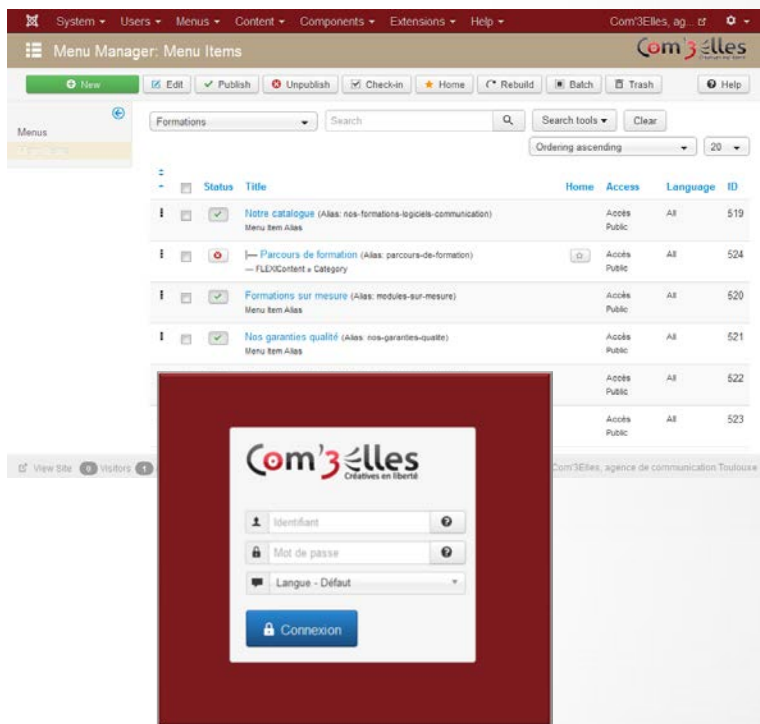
System ▾ Users ▾ Menus ▾ Content ▾ Components ▾ Extensions ▾ Help ▾

Com'3Elles, ag...

Menu Manager: Menu Items

Com'3Elles

New | Edit | Publish | Unpublish | Check-in | Home | Rebuild | Batch | Trash | Help

Menus

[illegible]

Formations

Search

Search tools ▾

Clear

Ordering ascending

20

| | | Status | Title | Home | Access | Language | ID |
|---|---|---|---|---|---|---|---|
| | | ✓ | Notre catalogue (Alias: nos-formations-logiciels-communication) Menu Item Alias | | Accès Public | All | 519 |
| | | | \|— Parcours de formation (Alias: parcours-de-formation) — FLEXIContent » Category | | Accès Public | All | 524 |
| | | ✓ | Formations sur mesure (Alias: modules-sur-mesure) Menu Item Alias | | Accès Public | All | 520 |
| | | ✓ | Nos garanties qualité (Alias: nos-garanties-qualite) Menu Item Alias | | Accès Public | All | 521 |
| | | | | | Accès Public | All | 522 |
| | | | | | Accès Public | All | 523 |

View Site 0 Visitors 1

Com'3Elles, agence de communication Toulouse

Com'3Elles
Créatives en liberté

Identifiant

Mot de passe

Langue - Défaut

Connexion